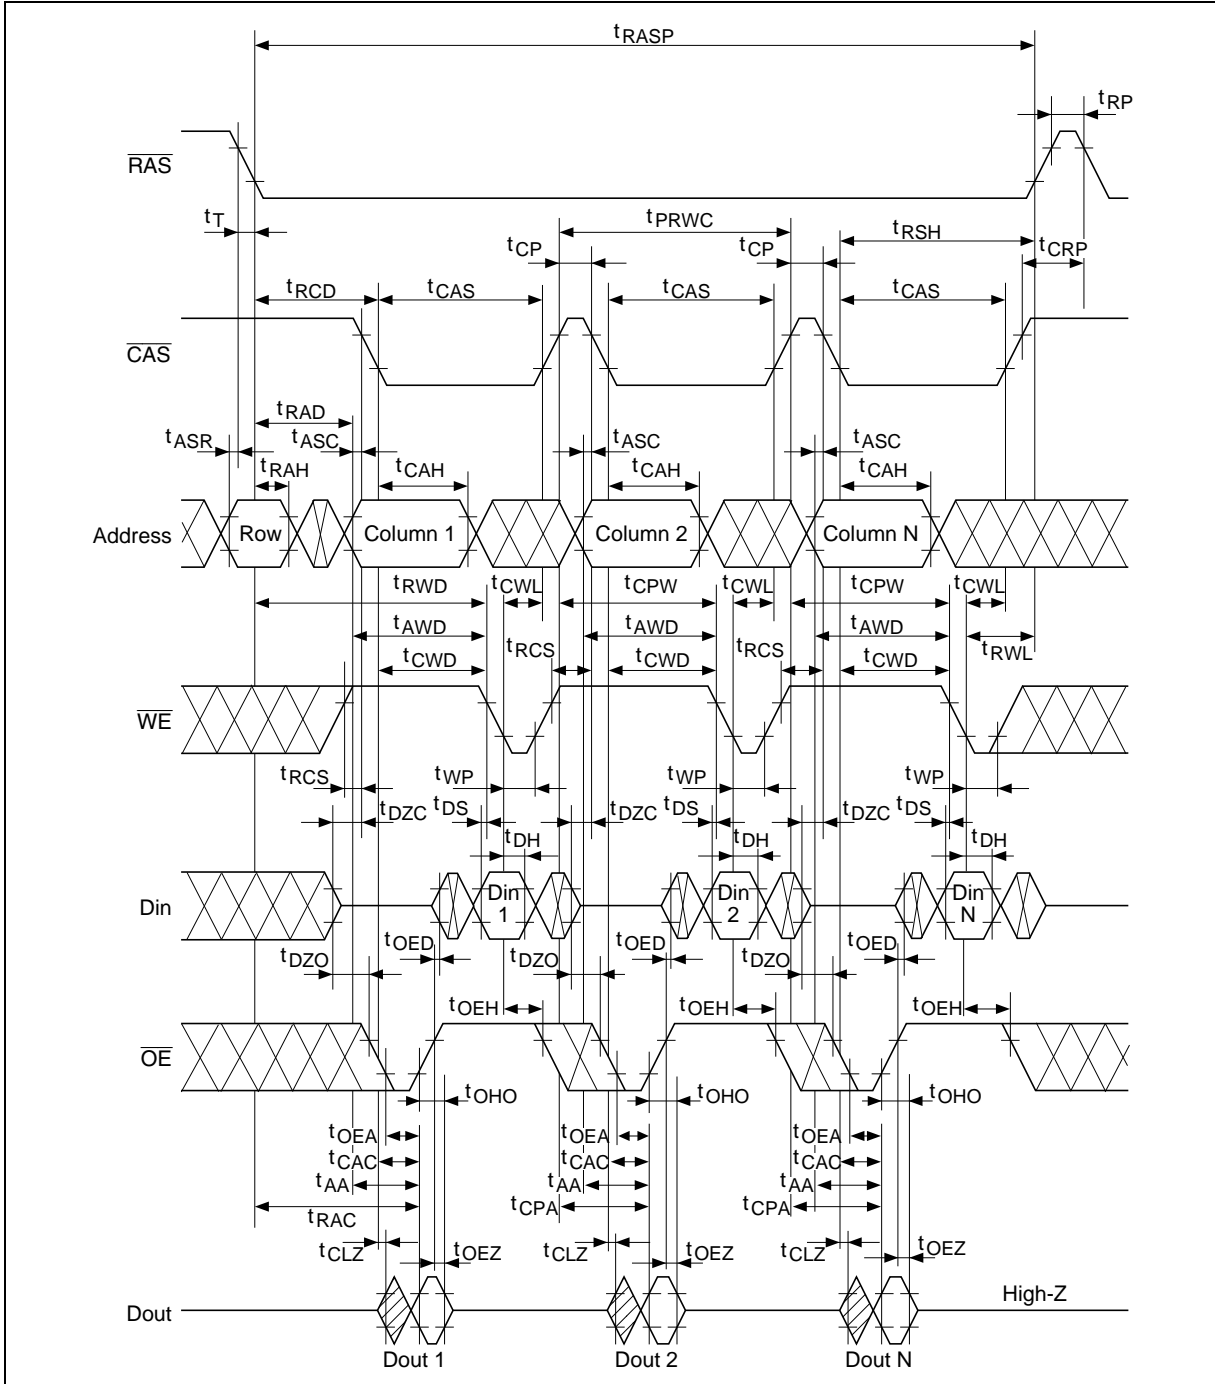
$t_{RASP}$

$t_{RP}$

$\overline{RAS}$

$t_T$

$t_{PRWC}$

$t_{CP}$

$t_{CP}$

$t_{RSH}$

$t_{CRP}$

$t_{RCD}$

$t_{CAS}$

$t_{CAS}$

$t_{CAS}$

$\overline{CAS}$

$t_{RAD}$

$t_{ASR}$

$t_{ASC}$

$t_{ASC}$

$t_{ASC}$

$t_{RAH}$

$t_{CAH}$

$t_{CAH}$

$t_{CAH}$

Address

Row

Column 1

Column 2

Column N

$t_{RWD}$

$t_{CWL}$

$t_{CPW}$

$t_{CWL}$

$t_{CPW}$

$t_{CWL}$

$t_{AWD}$

$t_{RCS}$

$t_{AWD}$

$t_{RCS}$

$t_{AWD}$

$t_{RWL}$

$t_{CWD}$

$t_{CWD}$

$t_{CWD}$

$\overline{WE}$

$t_{RCS}$

$t_{WP}$

$t_{WP}$

$t_{WP}$

$t_{DZC}$

$t_{DS}$

$t_{DZC}$

$t_{DS}$

$t_{DZC}$

$t_{DS}$

$t_{DH}$

$t_{DH}$

$t_{DH}$

Din

Din 1

Din 2

Din N

$t_{OED}$

$t_{OED}$

$t_{OED}$

$t_{DZO}$

$t_{DZO}$

$t_{DZO}$

$t_{OEH}$

$t_{OEH}$

$t_{OEH}$

$\overline{OE}$

$t_{OHO}$

$t_{OHO}$

$t_{OHO}$

$t_{OEA}$

$t_{CAC}$

$t_{AA}$

$t_{RAC}$

$t_{OEA}$

$t_{CAC}$

$t_{AA}$

$t_{CPA}$

$t_{OEA}$

$t_{CAC}$

$t_{AA}$

$t_{CPA}$

$t_{CLZ}$

$t_{OEZ}$

$t_{CLZ}$

$t_{OEZ}$

$t_{CLZ}$

$t_{OEZ}$

Dout

High-Z

Dout 1

Dout 2

Dout N